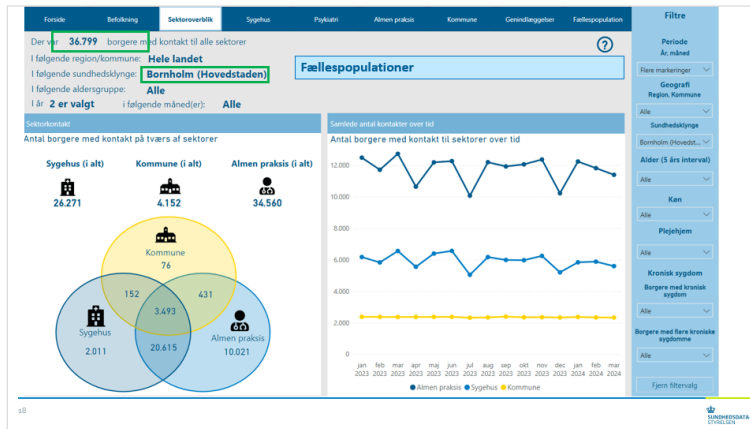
Forside | Befolkning | Sektoroverblik | Sygehus | Psykiatri | Almen praksis | Kommune | Genindlæggelser | Fællespopulation

Der var 36.799 borgere med kontakt til alle sektorer

I følgende region/kommune: Hele landet

I følgende sundhedsklynge: Bornholm (Hovedstaden)

I følgende aldersgruppe: Alle

I år 2 er valgt i følgende måned(er): Alle

Fællespopulationer

?

Sektorkontakt

Antal borgere med kontakt på tværs af sektorer

Sygehus (i alt) 26.271

Kommune (i alt) 4.152

Almen praksis (i alt) 34.560

Kommune 76

Sygehus 2.011

Almen praksis 10.021

152

431

3.493

20.615

Samlede antal kontakter over tid

Antal borgere med kontakt til sektorer over tid

12.000
10.000
8.000
6.000
4.000
2.000
0

jan 2023 feb 2023 mar 2023 apr 2023 maj 2023 jun 2023 jul 2023 aug 2023 sep 2023 okt 2023 nov 2023 dec 2023 jan 2024 feb 2024 mar 2024

Almen praksis Sygehus Kommune

Filtre

Periode
År, måned
Flere markeringer

Geografi
Region, Kommune
Alle

Sundhedsklynge
Bornholm (Hovedst...

Alder (5 års interval)
Alle

Køn
Alle

Plejehjem
Alle

Kronisk sygdom
Borgere med kronisk sygdom
Alle

Borgere med flere kroniske sygdomme
Alle

Fjern filtervalg

SUNDHEDSDATA STYRELSEN

s8